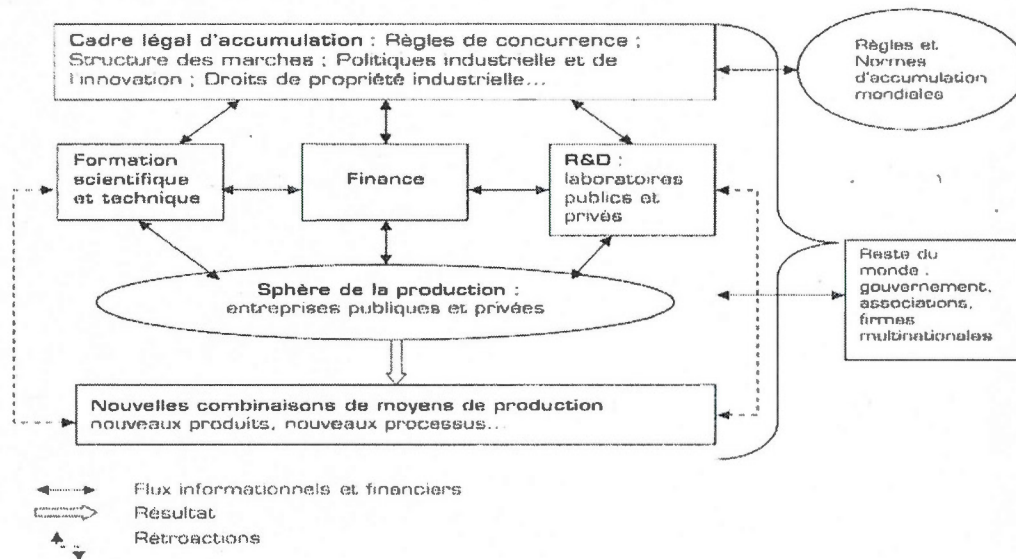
Cadre légal d'accumulation : Règles de concurrence ; Structure des marches ; Politiques industrielle et de l'innovation ; Droits de propriété industrielle...

Règles et Normes d'accumulation mondiales

Formation scientifique et technique

Finance

R&D : laboratoires publics et privés

Reste du monde , gouvernement, associations, firmes multinationales

Sphère de la production : entreprises publiques et privées

Nouvelles combinaisons de moyens de production nouveaux produits, nouveaux processus...

Flux informationnels et financiers

Résultat

Rétroactions